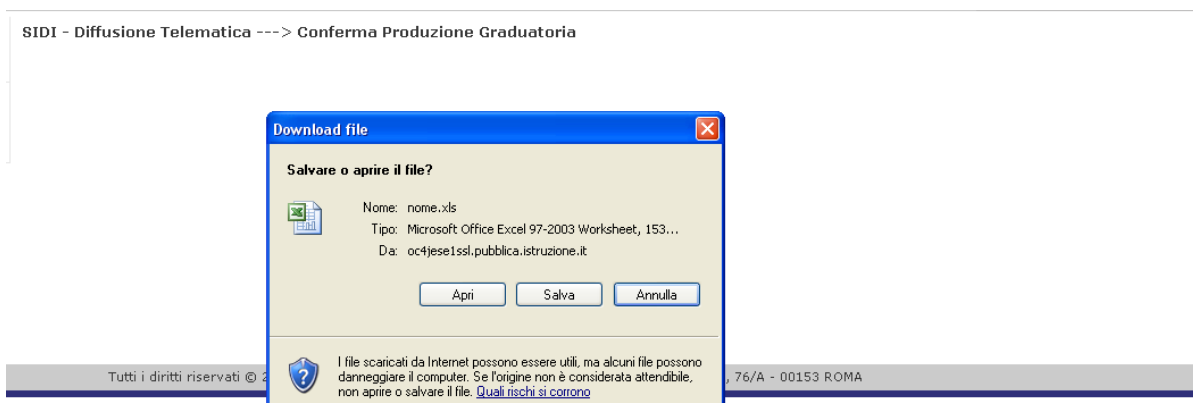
SIDI - Diffusione Telematica ---> Conferma Produzione Graduatoria

Download file

Salvare o aprire il file?

Nome: nome.xls
Tipo: Microsoft Office Excel 97-2003 Worksheet, 153...
Da: oc4jese1ssl.pubblica.istruzione.it

Apri Salva Annulla

I file scaricati da Internet possono essere utili, ma alcuni file possono danneggiare il computer. Se l'origine non è considerata attendibile, non aprire o salvare il file. Quali rischi si corrono

Tutti i diritti riservati © 2 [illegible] , 76/A - 00153 ROMA